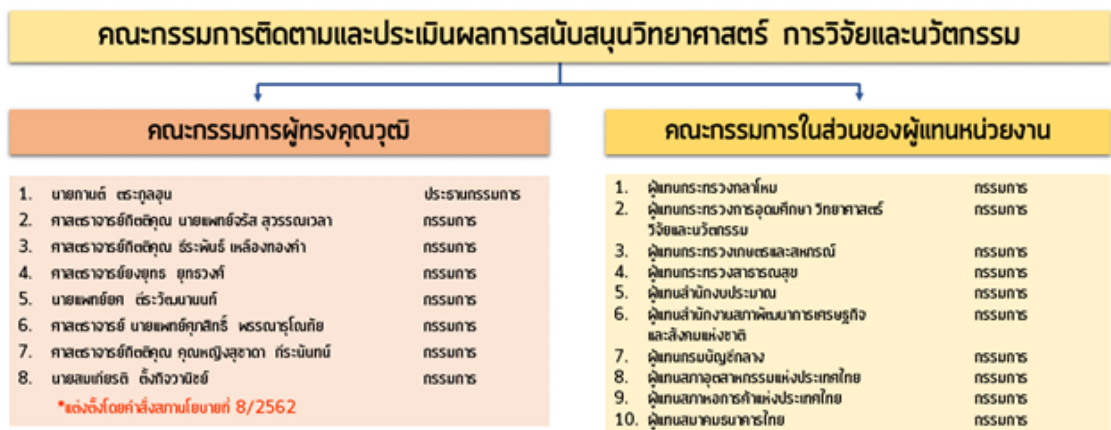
คณะกรรมการติดตามและประเมินผลการสนับสนุนวิทยาศาสตร์ การวิจัยและนวัตกรรม

คณะกรรมการผู้ทรงคุณวุฒิ

1. นายกานต์ ตระกูลฮุน ประธานกรรมการ
2. ศาสตราจารย์กิตติคุณ นายแพทย์จรัส สุวรรณเวลา กรรมการ
3. ศาสตราจารย์กิตติคุณ ธีระพันธ์ เหลืองทองคำ กรรมการ
4. ศาสตราจารย์ยงยุทธ ยุทธวงศ์ กรรมการ
5. นายแพทย์ยศ ตีระวัฒนานนท์ กรรมการ
6. ศาสตราจารย์ นายแพทย์ศุภสิทธิ์ พรรณารุโณทัย กรรมการ
7. ศาสตราจารย์กิตติคุณ คุณหญิงสุชาดา กีระนันทน์ กรรมการ
8. นายสมเกียรติ ตั้งกิจวานิชย์ กรรมการ

*แต่งตั้งโดยคำสั่งสภานโยบายที่ 8/2562

คณะกรรมการในส่วนของผู้แทนหน่วยงาน

1. ผู้แทนกระทรวงกลาโหม กรรมการ
2. ผู้แทนกระทรวงการอุดมศึกษา วิทยาศาสตร์ วิจัยและนวัตกรรม กรรมการ
3. ผู้แทนกระทรวงเกษตรและสหกรณ์ กรรมการ
4. ผู้แทนกระทรวงสาธารณสุข กรรมการ
5. ผู้แทนสำนักงบประมาณ กรรมการ
6. ผู้แทนสำนักงานสภาพัฒนาการเศรษฐกิจและสังคมแห่งชาติ กรรมการ
7. ผู้แทนกรมบัญชีกลาง กรรมการ
8. ผู้แทนสภาอุตสาหกรรมแห่งประเทศไทย กรรมการ
9. ผู้แทนสภาหอการค้าแห่งประเทศไทย กรรมการ
10. ผู้แทนสมาคมธนาคารไทย กรรมการ